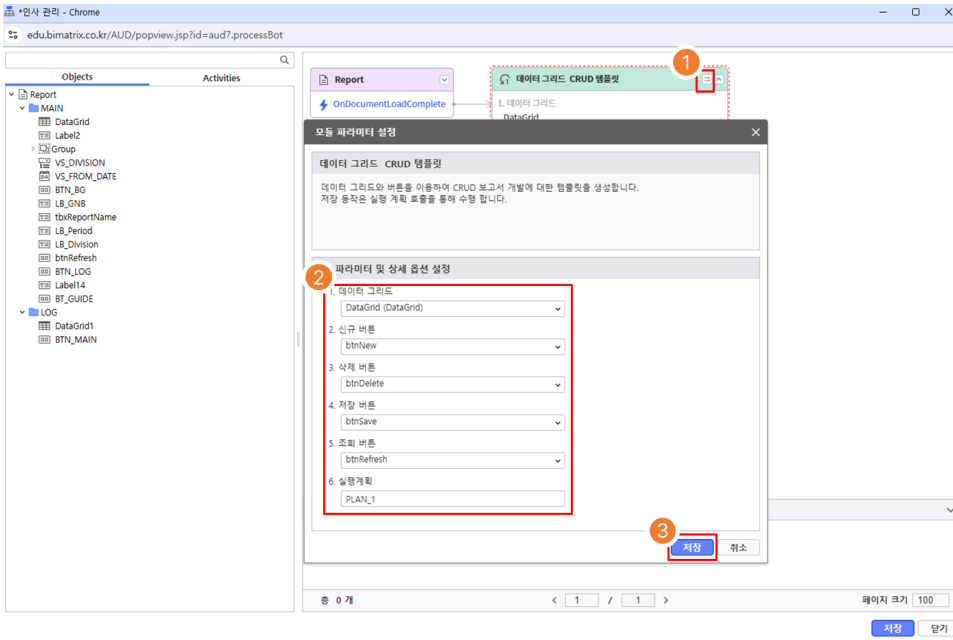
*인사 관리 - Chrome

edu.bimatrix.co.kr/AUD/popview.jsp?id=aud7.processBot

Objects
Activities

Report
MAIN
DataGrid
Label2
Group
VS_DIVISION
VS_FROM_DATE
BTN_BG
LB_GNB
tbxReportName
LB_Period
LB_Division
btnRefresh
BTN_LOG
Label14
BT_GUIDE
LOG
DataGrid1
BTN_MAIN

Report
OnDocumentLoadComplete

1
데이터 그리드 CRUD 템플릿
1. 데이터 그리드
DataGrid

모듈 파라미터 설정

데이터 그리드 CRUD 템플릿

데이터 그리드와 버튼을 이용하여 CRUD 보고서 개발에 대한 템플릿을 생성합니다.
저장 동작은 실행 계획 호출을 통해 수행 합니다.

2
파라미터 및 상세 옵션 설정

1. 데이터 그리드
DataGrid (DataGrid)
2. 신규 버튼
btnNew
3. 삭제 버튼
btnDelete
4. 저장 버튼
btnSave
5. 조회 버튼
btnRefresh
6. 실행계획
PLAN_1

3
저장
취소

총 0 개
1 / 1
페이지 크기 100

저장
닫기